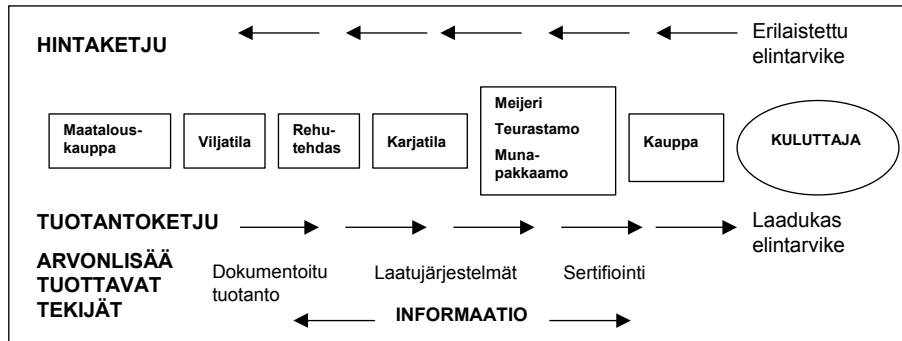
HINTAKETJU

Erilaistettu elintarvike

Maatalouskauppa

Viljatila

Rehutehdas

Karjatila

Meijeri
Teurastamo
Munapakkaamo

Kauppa

KULUTTAJA

TUOTANTOKETJU

Laadukas elintarvike

ARVONLISÄÄ TUOTTAVAT TEKIJÄT

Dokumentoitu tuotanto

Laatujärjestelmät

Sertifiointi

INFORMAATIO